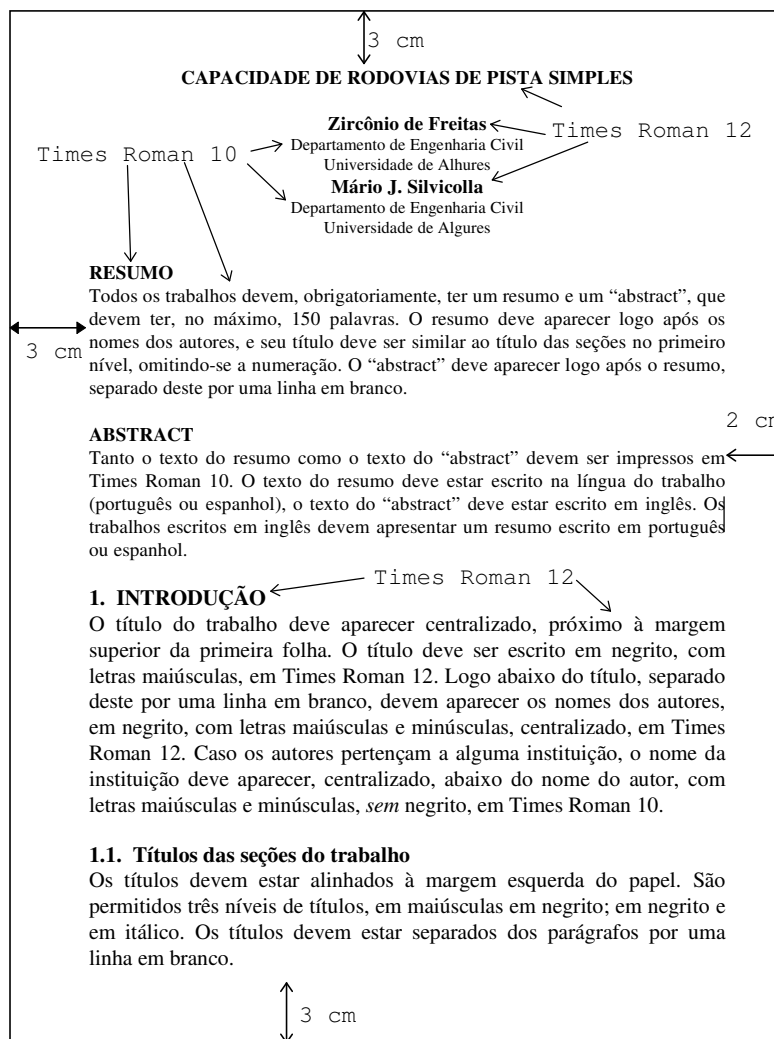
3 cm

CAPACIDADE DE RODOVIAS DE PISTA SIMPLES

Zircônio de Freitas
Departamento de Engenharia Civil
Universidade de Alhures

Times Roman 12

Times Roman 10

Mário J. Silvicolla
Departamento de Engenharia Civil
Universidade de Algures

RESUMO
Todos os trabalhos devem, obrigatoriamente, ter um resumo e um "abstract", que devem ter, no máximo, 150 palavras. O resumo deve aparecer logo após os nomes dos autores, e seu título deve ser similar ao título das seções no primeiro nível, omitindo-se a numeração. O "abstract" deve aparecer logo após o resumo, separado deste por uma linha em branco.

3 cm

2 cm

ABSTRACT
Tanto o texto do resumo como o texto do "abstract" devem ser impressos em Times Roman 10. O texto do resumo deve estar escrito na língua do trabalho (português ou espanhol), o texto do "abstract" deve estar escrito em inglês. Os trabalhos escritos em inglês devem apresentar um resumo escrito em português ou espanhol.

Times Roman 12

1. INTRODUÇÃO
O título do trabalho deve aparecer centralizado, próximo à margem superior da primeira folha. O título deve ser escrito em negrito, com letras maiúsculas, em Times Roman 12. Logo abaixo do título, separado deste por uma linha em branco, devem aparecer os nomes dos autores, em negrito, com letras maiúsculas e minúsculas, centralizado, em Times Roman 12. Caso os autores pertençam a alguma instituição, o nome da instituição deve aparecer, centralizado, abaixo do nome do autor, com letras maiúsculas e minúsculas, *sem* negrito, em Times Roman 10.

1.1. Títulos das seções do trabalho
Os títulos devem estar alinhados à margem esquerda do papel. São permitidos três níveis de títulos, em maiúsculas em negrito; em negrito e em itálico. Os títulos devem estar separados dos parágrafos por uma linha em branco.

3 cm